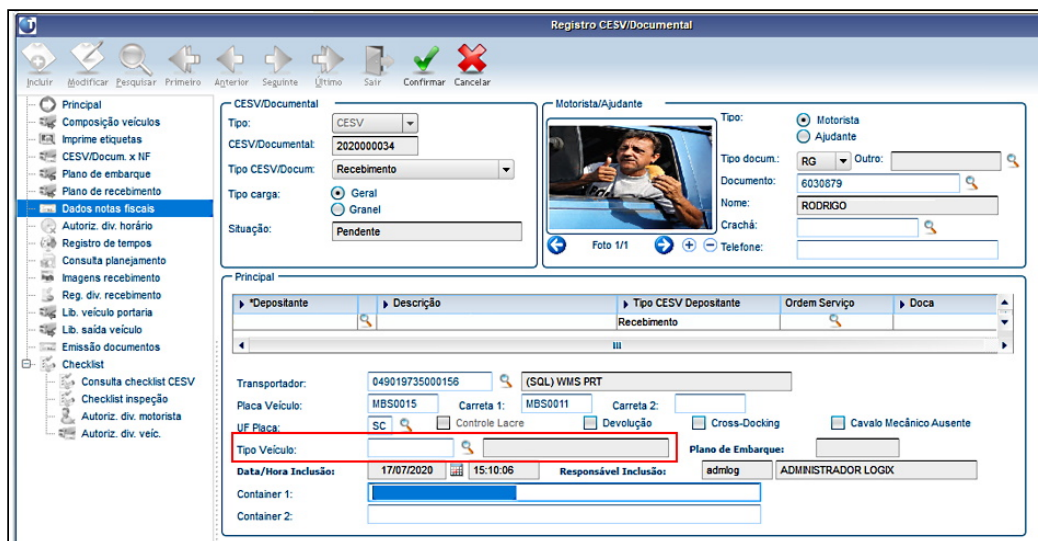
Registro CESV/Documental

Incluir Modificar Pesquisar Primeiro Anterior Seguinte Último Sair Confirmar Cancelar

Principal
Composição veículos
Imprime etiquetas
CESV/Docum. x NF
Plano de embarque
Plano de recebimento
Dados notas fiscais
Autoriz. div. horário
Registro de tempos
Consulta planejamento
Imagens recebimento
Reg. div. recebimento
Lib. veículo portaria
Lib. saída veículo
Emissão documentos
Checklist
Consulta checklist CESV
Checklist inspeção
Autoriz. div. motorista
Autoriz. div. veíc.

CESV/Documental
Tipo: CESV
CESV/Documental: 2020000034
Tipo CESV/Docum: Recebimento
Tipo carga: Geral Granel
Situação: Pendente

Motorista/Ajudante
Foto 1/1
Tipo: Motorista Ajudante
Tipo docum.: RG Outro:
Documento: 6030879
Nome: RODRIGO
Crachá:
Telefone:

Principal
| *Depositante | Descrição | Tipo CESV Depositante | Ordem Serviço | Doca |
|---|---|---|---|---|
| | | Recebimento | | |

Transportador: 049019735000156 (SQL) WMS PRT
Placa Veículo: MBS0015 Carreta 1: MBS0011 Carreta 2:
UF Placa: SC Controle Lacre Devolução Cross-Docking Cavalo Mecânico Ausente
Tipo Veículo: Plano de Embarque:
Data/Hora Inclusão: 17/07/2020 15:10:06 Responsável Inclusão: admlog ADMINISTRADOR LOGIX
Container 1:
Container 2: